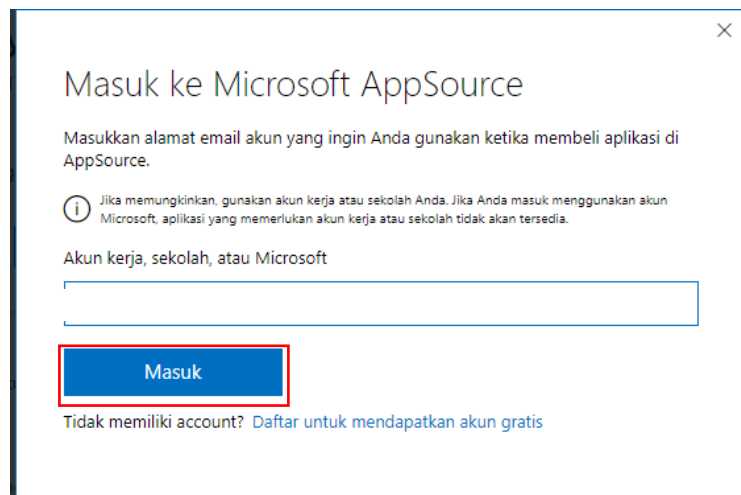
×

Masuk ke Microsoft AppSource

Masukkan alamat email akun yang ingin Anda gunakan ketika membeli aplikasi di AppSource.

Jika memungkinkan, gunakan akun kerja atau sekolah Anda. Jika Anda masuk menggunakan akun Microsoft, aplikasi yang memerlukan akun kerja atau sekolah tidak akan tersedia.

Akun kerja, sekolah, atau Microsoft

Masuk

Tidak memiliki account? Daftar untuk mendapatkan akun gratis